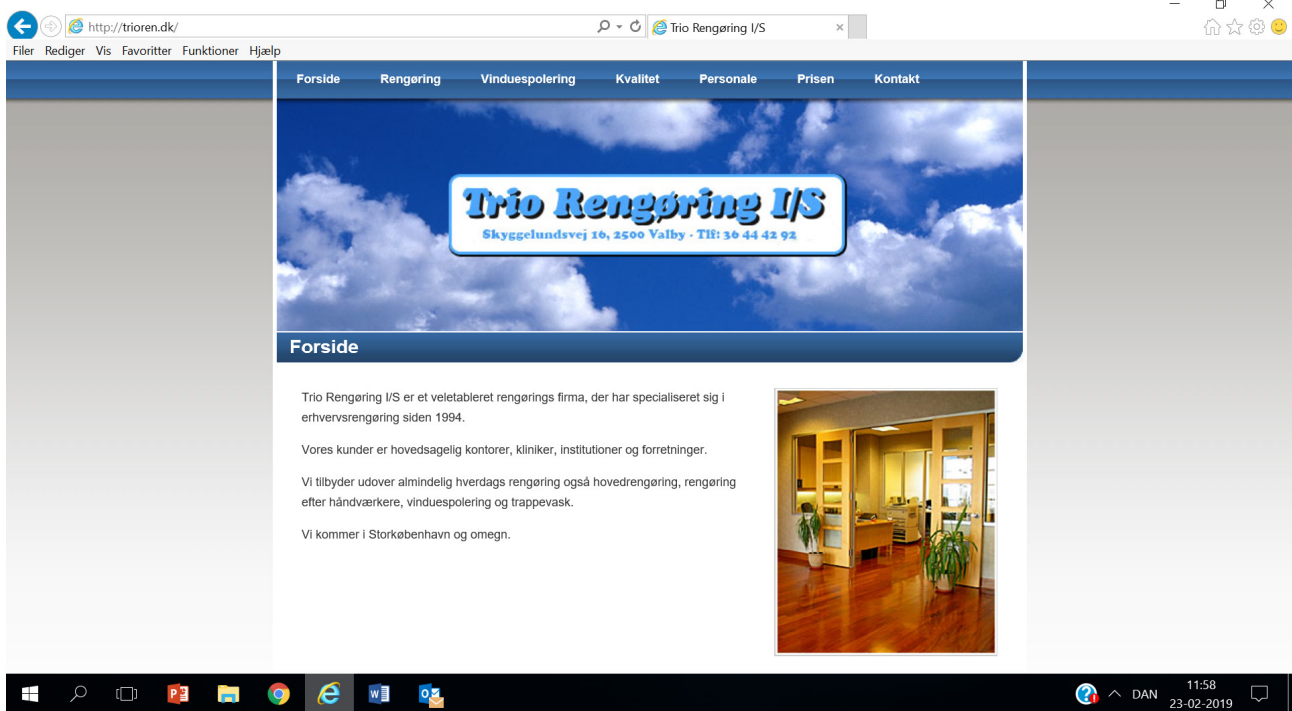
http://trioren.dk/
Trio Rengøring I/S
Filer Rediger Vis Favoritter Funktioner Hjælp

Forside Rengøring Vinduespolering Kvalitet Personale Prisen Kontakt

Trio Rengøring I/S
Skyggelundsvej 16, 2500 Valby - Tlf: 36 44 42 92

Forside

Trio Rengøring I/S er et veletableret rengørings firma, der har specialiseret sig i erhvervsrengøring siden 1994.

Vores kunder er hovedsagelig kontorer, kliniker, institutioner og forretninger.

Vi tilbyder udover almindelig hverdags rengøring også hovedrengøring, rengøring efter håndværkere, vinduespolering og trappevask.

Vi kommer i Storkøbenhavn og omegn.

DAN 11:58 23-02-2019